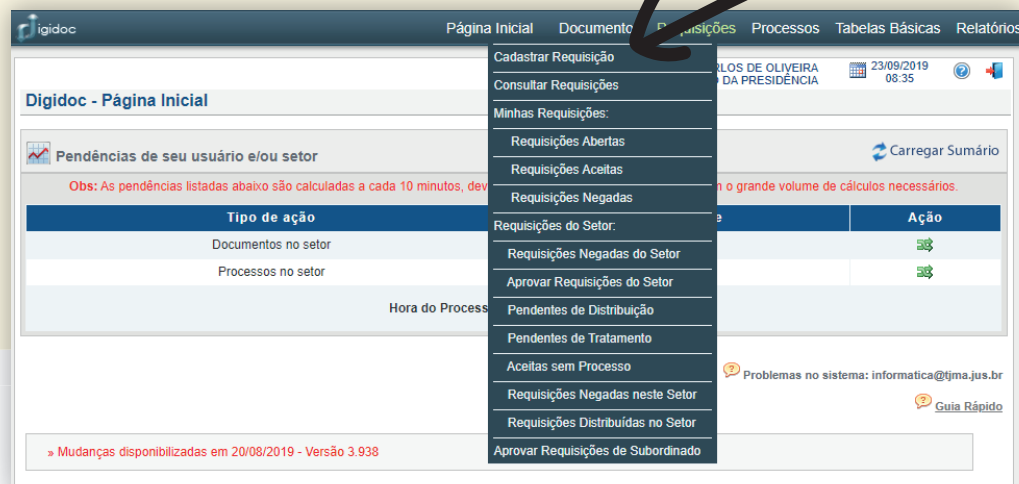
digidoc

Página Inicial Documentos Requisições Processos Tabelas Básicas Relatórios

Cadastrar Requisição
Consultar Requisições
Minhas Requisições:
Requisições Abertas
Requisições Aceitas
Requisições Negadas
Requisições do Setor:
Requisições Negadas do Setor
Aprovar Requisições do Setor
Pendentes de Distribuição
Pendentes de Tratamento
Aceitas sem Processo
Requisições Negadas neste Setor
Requisições Distribuídas no Setor
Aprovar Requisições de Subordinado

RLOS DE OLIVEIRA
D DA PRESIDÊNCIA

23/09/2019
08:35

Digidoc - Página Inicial

Pendências de seu usuário e/ou setor

Carregar Sumário

Obs: As pendências listadas abaixo são calculadas a cada 10 minutos, dev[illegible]m o grande volume de cálculos necessários.

| Tipo de ação | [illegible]e | Ação |
|---|---|---|
| Documentos no setor | | |
| Processos no setor | | |

Hora do Process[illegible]

Problemas no sistema: informatica@tjma.jus.br

Guia Rápido

» Mudanças disponibilizadas em 20/08/2019 - Versão 3.938